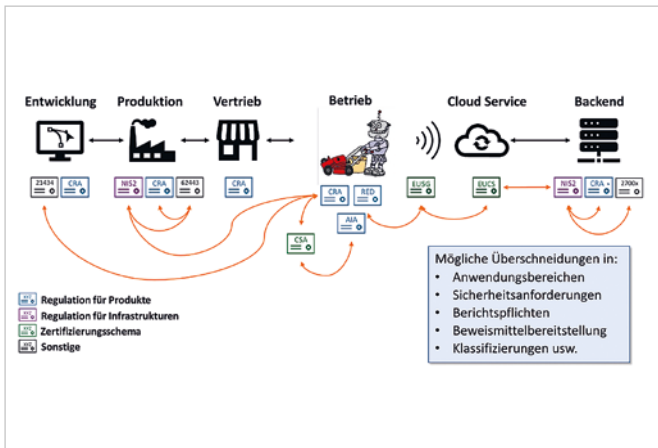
Entwicklung
Produktion
Vertrieb
Betrieb
Cloud Service
Backend

21434
CRA
NIS2
CRA
62443
CRA
CRA
RED
AIA
CSA
EUSG
EUCS
NIS2
CRA +
2700x

Regulation für Produkte
Regulation für Infrastrukturen
Zertifizierungsschema
Sonstige

Mögliche Überschneidungen in:
• Anwendungsbereichen
• Sicherheitsanforderungen
• Berichtspflichten
• Beweismittelbereitstellung
• Klassifizierungen usw.